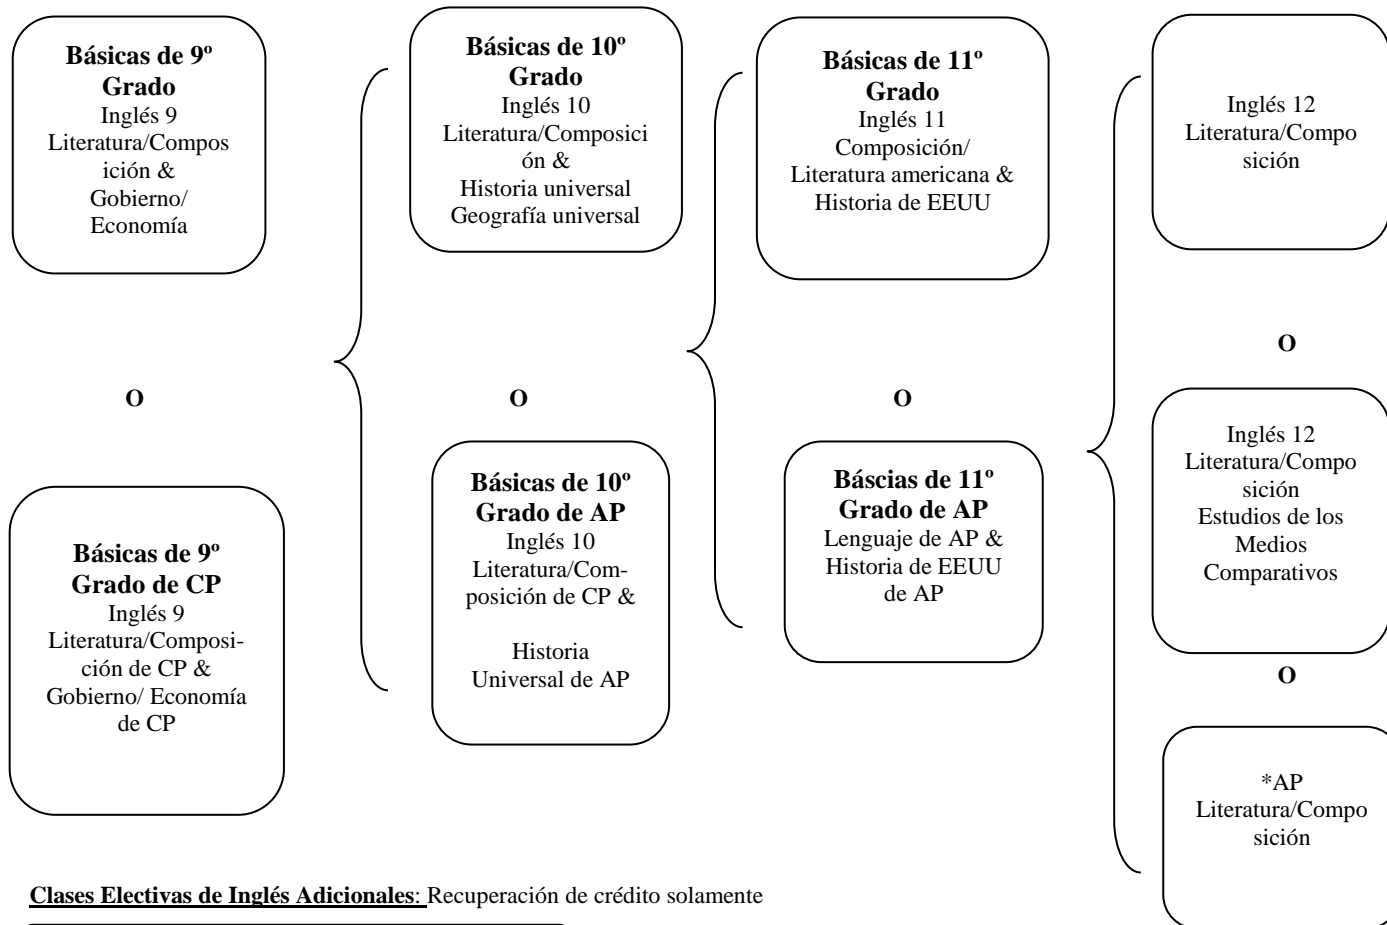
**Básicas de 9º Grado**
Inglés 9
Literatura/Composición &
Gobierno/
Economía

O

**Básicas de 9º Grado de CP**
Inglés 9
Literatura/Composición de CP &
Gobierno/ Economía de CP

**Básicas de 10º Grado**
Inglés 10
Literatura/Composición &
Historia universal
Geografía universal

O

**Básicas de 10º Grado de AP**
Inglés 10
Literatura/Composición de CP &

Historia
Universal de AP

**Básicas de 11º Grado**
Inglés 11
Composición/
Literatura americana &
Historia de EEUU

O

**Báscias de 11º Grado de AP**
Lenguaje de AP &
Historia de EEUU de AP

Inglés 12
Literatura/Composición

O

Inglés 12
Literatura/Composición
Estudios de los Medios Comparativos

O

*AP
Literatura/Composición

**Clases Electivas de Inglés Adicionales**: Recuperación de crédito solamente